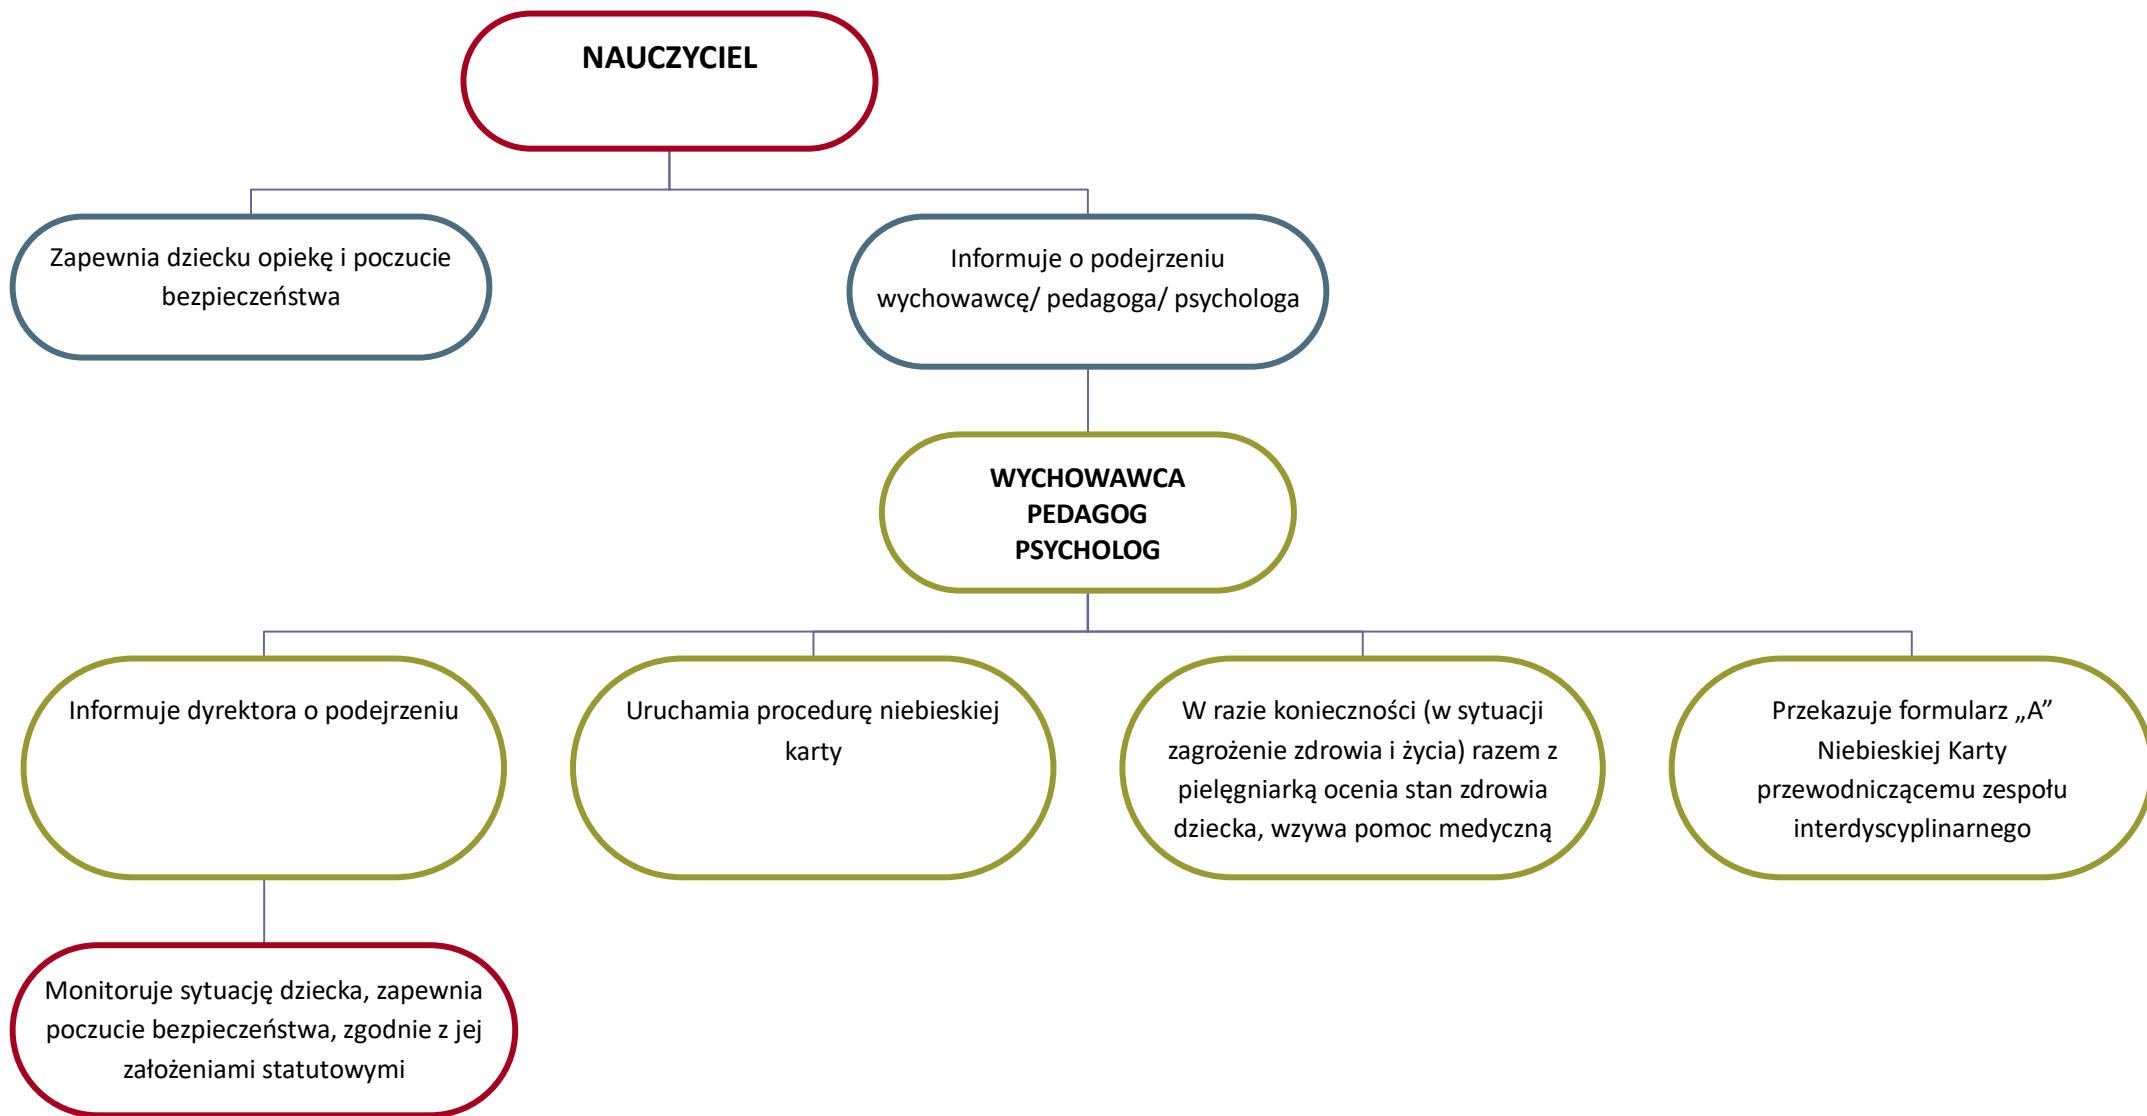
NAUCZYCIEL

Zapewnia dziecku opiekę i poczucie bezpieczeństwa

Informuje o podejrzeniu wychowawcę/ pedagoga/ psychologa

WYCHOWAWCA
PEDAGOG
PSYCHOLOG

Informuje dyrektora o podejrzeniu

Uruchamia procedurę niebieskiej karty

W razie konieczności (w sytuacji zagrożenie zdrowia i życia) razem z pielęgniarką ocenia stan zdrowia dziecka, wzywa pomoc medyczną

Przekazuje formularz „A" Niebieskiej Karty przewodniczącemu zespołu interdyscyplinarnego

Monitoruje sytuację dziecka, zapewnia poczucie bezpieczeństwa, zgodnie z jej założeniami statutowymi